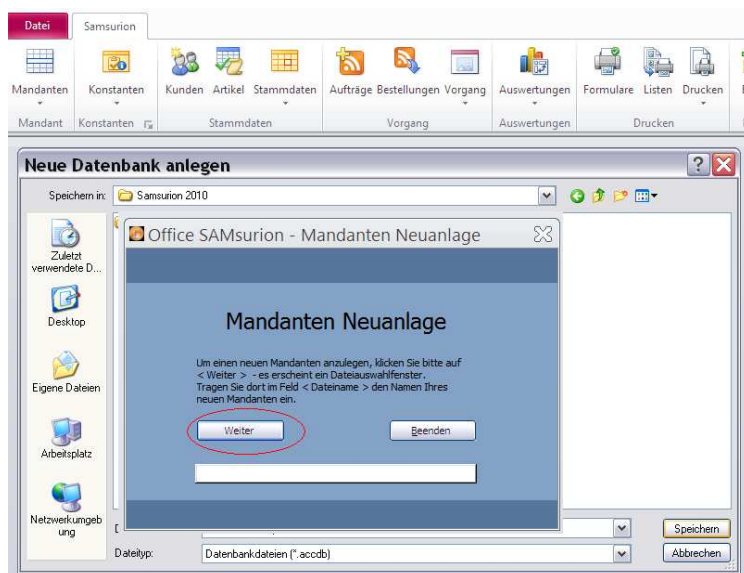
Datei | Samsurion

Mandanten | Konstanten | Kunden | Artikel | Stammdaten | Aufträge | Bestellungen | Vorgang | Auswertungen | Formulare | Listen | Drucken

Mandant | Konstanten | Stammdaten | Vorgang | Auswertungen | Drucken

Neue Datenbank anlegen

Speichern in: Samsurion 2010

Zuletzt verwendete D...

Desktop

Eigene Dateien

Arbeitsplatz

Netzwerkumgebung

Office SAMsurion - Mandanten Neuanlage

Mandanten Neuanlage

Um einen neuen Mandanten anzulegen, klicken Sie bitte auf < Weiter > - es erscheint ein Dateiauswahlfenster. Tragen Sie dort im Feld < Dateiname > den Namen Ihres neuen Mandanten ein.

Weiter

Beenden

Speichern

Dateityp: Datenbankdateien (*.accdb)

Abbrechen